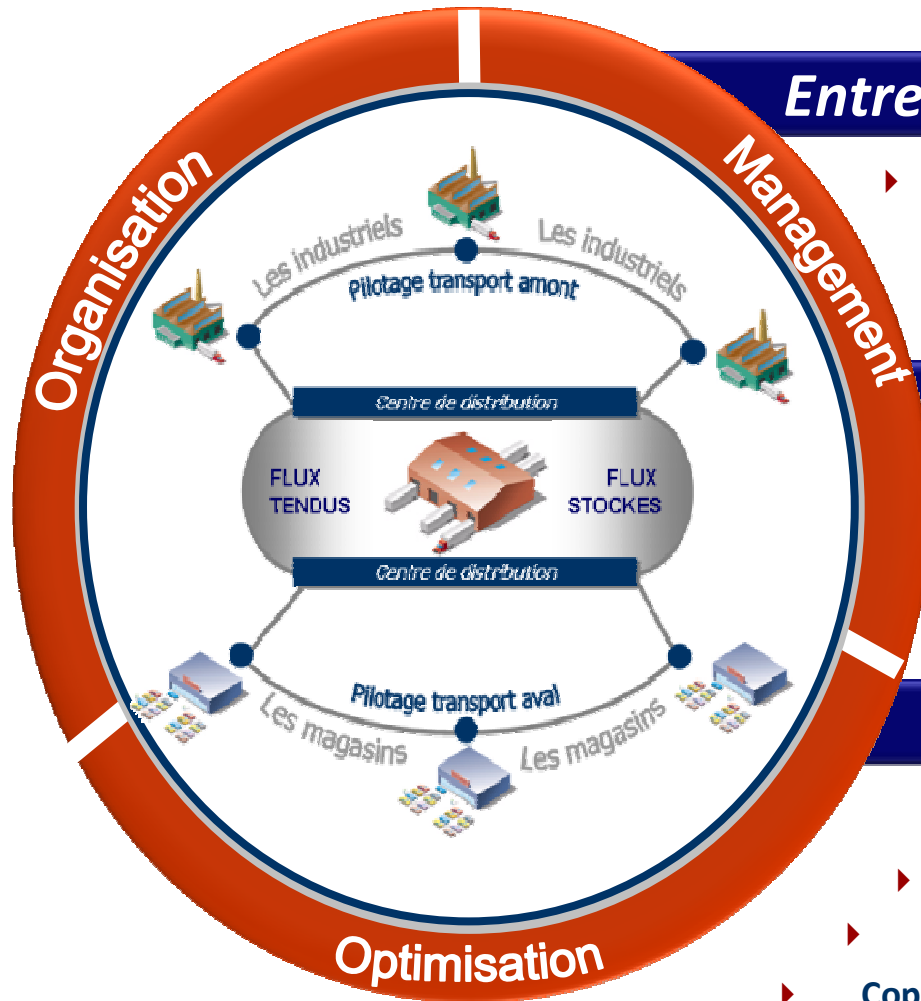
Entre

Organisation

Management

Optimisation

Les industriels

Les industriels

Pilotage transport amont

Centre de distribution

FLUX TENDUS

FLUX STOCKES

Centre de distribution

Pilotage transport aval

Les magasins

Les magasins

Con